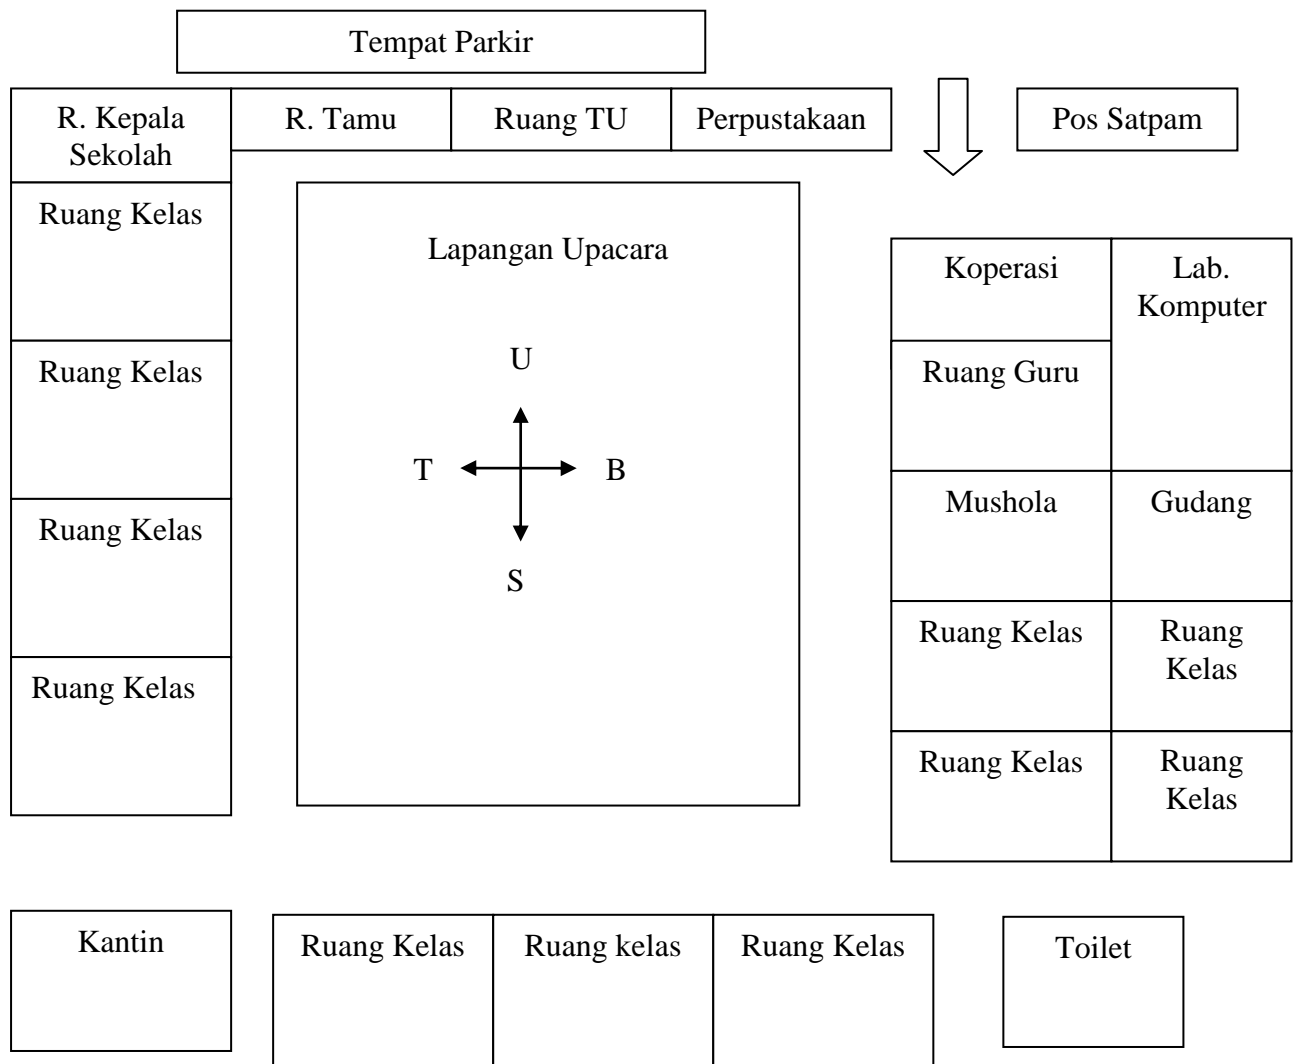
Tempat Parkir

R. Kepala Sekolah

R. Tamu

Ruang TU

Perpustakaan

Pos Satpam

Ruang Kelas

Ruang Kelas

Ruang Kelas

Ruang Kelas

Lapangan Upacara

U

T

B

S

Koperasi

Lab. Komputer

Ruang Guru

Mushola

Gudang

Ruang Kelas

Ruang Kelas

Ruang Kelas

Ruang Kelas

Kantin

Ruang Kelas

Ruang kelas

Ruang Kelas

Toilet